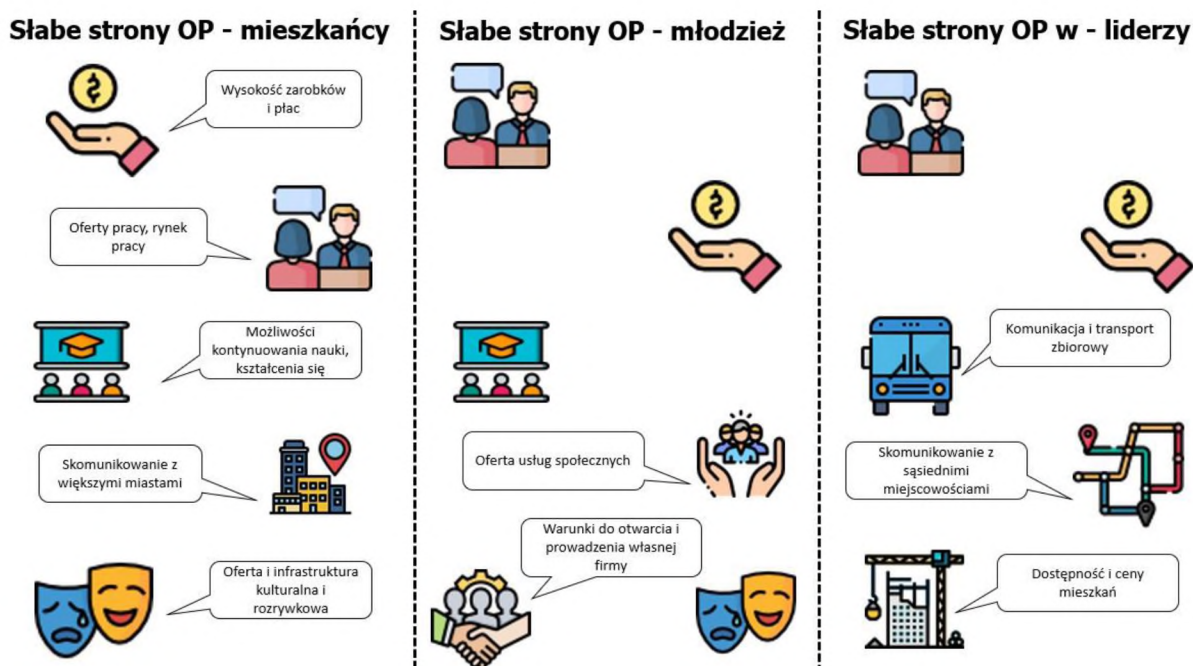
Słabe strony OP - mieszkańcy

Wysokość zarobków i płac

Oferty pracy, rynek pracy

Możliwości kontynuowania nauki, kształcenia się

Skomunikowanie z większymi miastami

Oferta i infrastruktura kulturalna i rozrywkowa

Słabe strony OP - młodzież

Oferta usług społecznych

Warunki do otwarcia i prowadzenia własnej firmy

Słabe strony OP w - liderzy

Komunikacja i transport zbiorowy

Skomunikowanie z sąsiednimi miejscowościami

Dostępność i ceny mieszkań